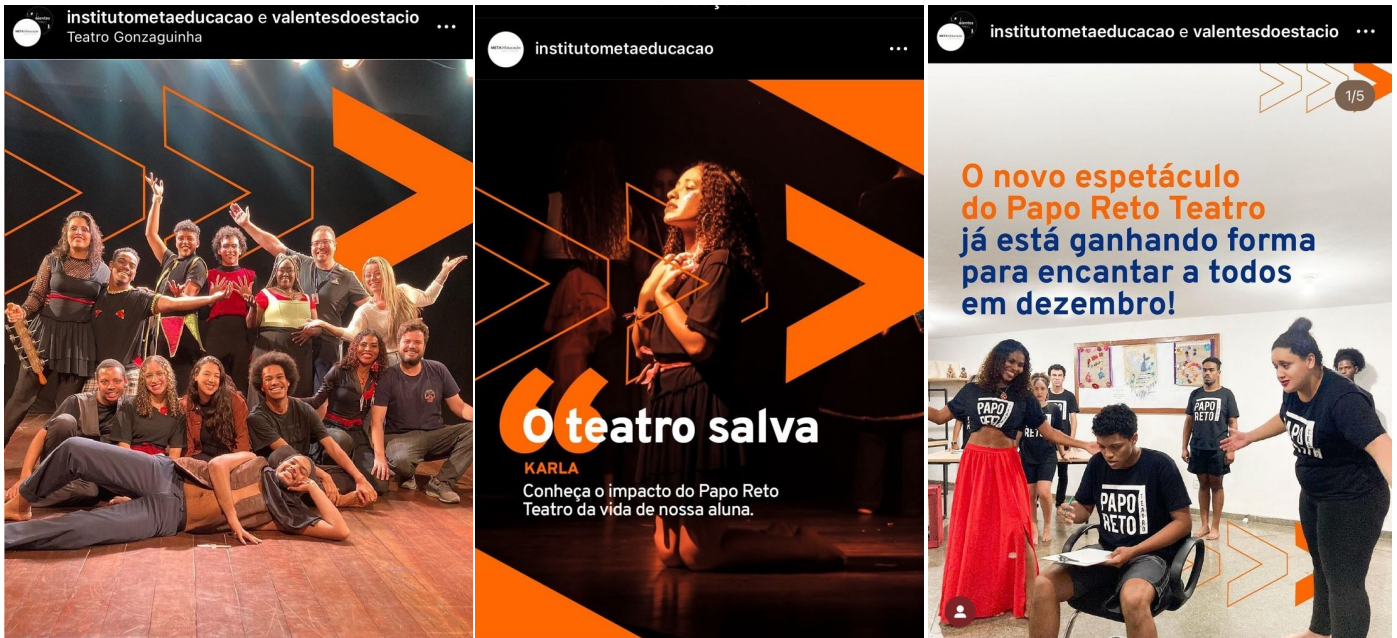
institutometaeducacao e valentesdoestacio
Teatro Gonzaguinha
...

institutometaeducacao
...

“
O teatro salva
KARLA
Conheça o impacto do Papo Reto Teatro da vida de nossa aluna.

institutometaeducacao e valentesdoestacio
...
1/5

O novo espetáculo do Papo Reto Teatro já está ganhando forma para encantar a todos em dezembro!

PAPO RETO
PAPO RETO
PAPO RETO
PAPO